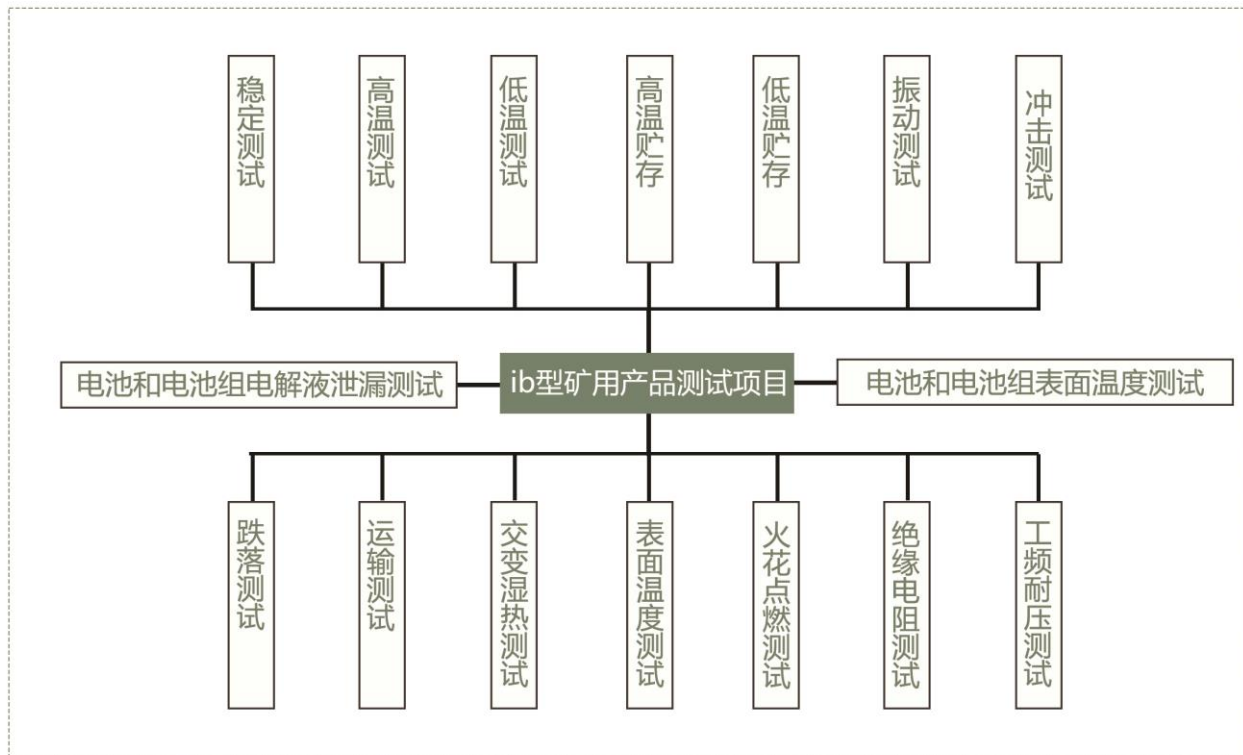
稳定测试
高温测试
低温测试
高温贮存
低温贮存
振动测试
冲击测试

电池和电池组电解液泄漏测试
ib型矿用产品测试项目
电池和电池组表面温度测试

跌落测试
运输测试
交变湿热测试
表面温度测试
火花点燃测试
绝缘电阻测试
工频耐压测试